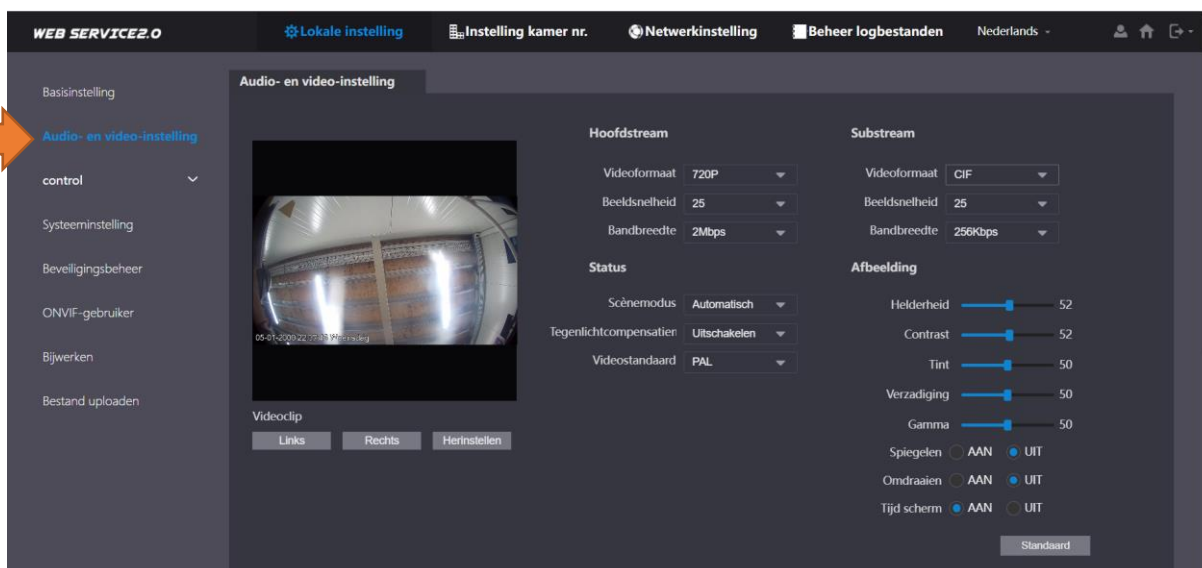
WEB SERVICE2.0

Lokale instelling
Instelling kamer nr.
Netwerkinstelling
Beheer logbestanden
Nederlands

Basisinstelling
Audio- en video-instelling
control
Systeeminstelling
Beveiligingsbeheer
ONVIF-gebruiker
Bijwerken
Bestand uploaden

Audio- en video-instelling

05-01-2009 22:07:43 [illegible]

Videoclip
Links
Rechts
Herinstellen

Hoofdstream
Videoformaat 720P
Beeldsnelheid 25
Bandbreedte 2Mbps

Status
Scènemodus Automatisch
Tegenlichtcompensatie Uitschakelen
Videostandaard PAL

Substream
Videoformaat CIF
Beeldsnelheid 25
Bandbreedte 256Kbps

Afbeelding
Helderheid 52
Contrast 52
Tint 50
Verzadiging 50
Gamma 50
Spiegelen AAN UIT
Omdraaien AAN UIT
Tijd scherm AAN UIT

Standaard